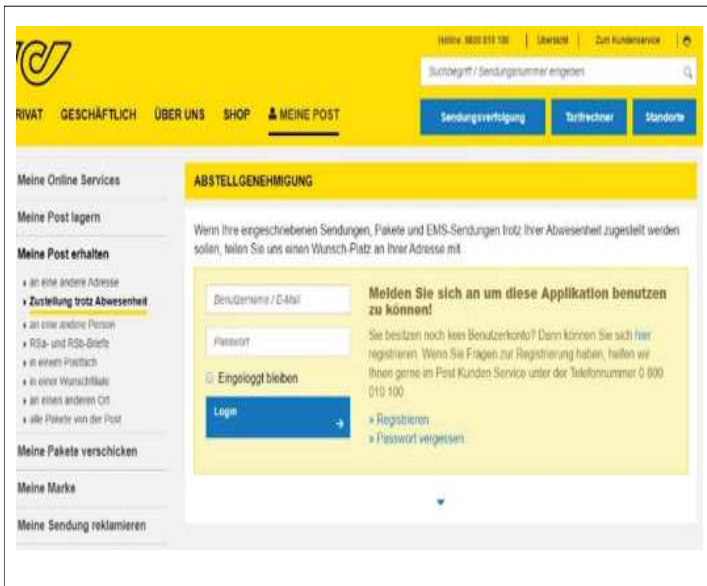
Hotline: 0800 010 100 | Übersicht | Zum Kundenservice

Suchbegriff / Sendungsnummer eingeben

RIVAT GESCHÄFTLICH ÜBER UNS SHOP MEINE POST

Sendungsverfolgung Tarifrechner Standorte

Meine Online Services

Meine Post lagern

Meine Post erhalten

› an eine andere Adresse
› Zustellung trotz Abwesenheit
› an eine andere Person
› RSa- und RSb-Briefe
› in einem Postfach
› in einer Wunschfiliale
› an einen anderen Ort
› alle Pakete von der Post

Meine Pakete verschicken

Meine Marke

Meine Sendung reklamieren

ABSTELLGENEHMIGUNG

Wenn Ihre eingeschriebenen Sendungen, Pakete und EMS-Sendungen trotz Ihrer Abwesenheit zugestellt werden sollen, teilen Sie uns einen Wunsch-Platz an Ihrer Adresse mit.

Benutzername / E-Mail

Passwort

Eingeloggt bleiben

Login

Melden Sie sich an um diese Applikation benutzen zu können!

Sie besitzen noch kein Benutzerkonto? Dann können Sie sich hier registrieren. Wenn Sie Fragen zur Registrierung haben, helfen wir Ihnen gerne im Post Kunden Service unter der Telefonnummer 0 800 010 100.

» Registrieren
» Passwort vergessen